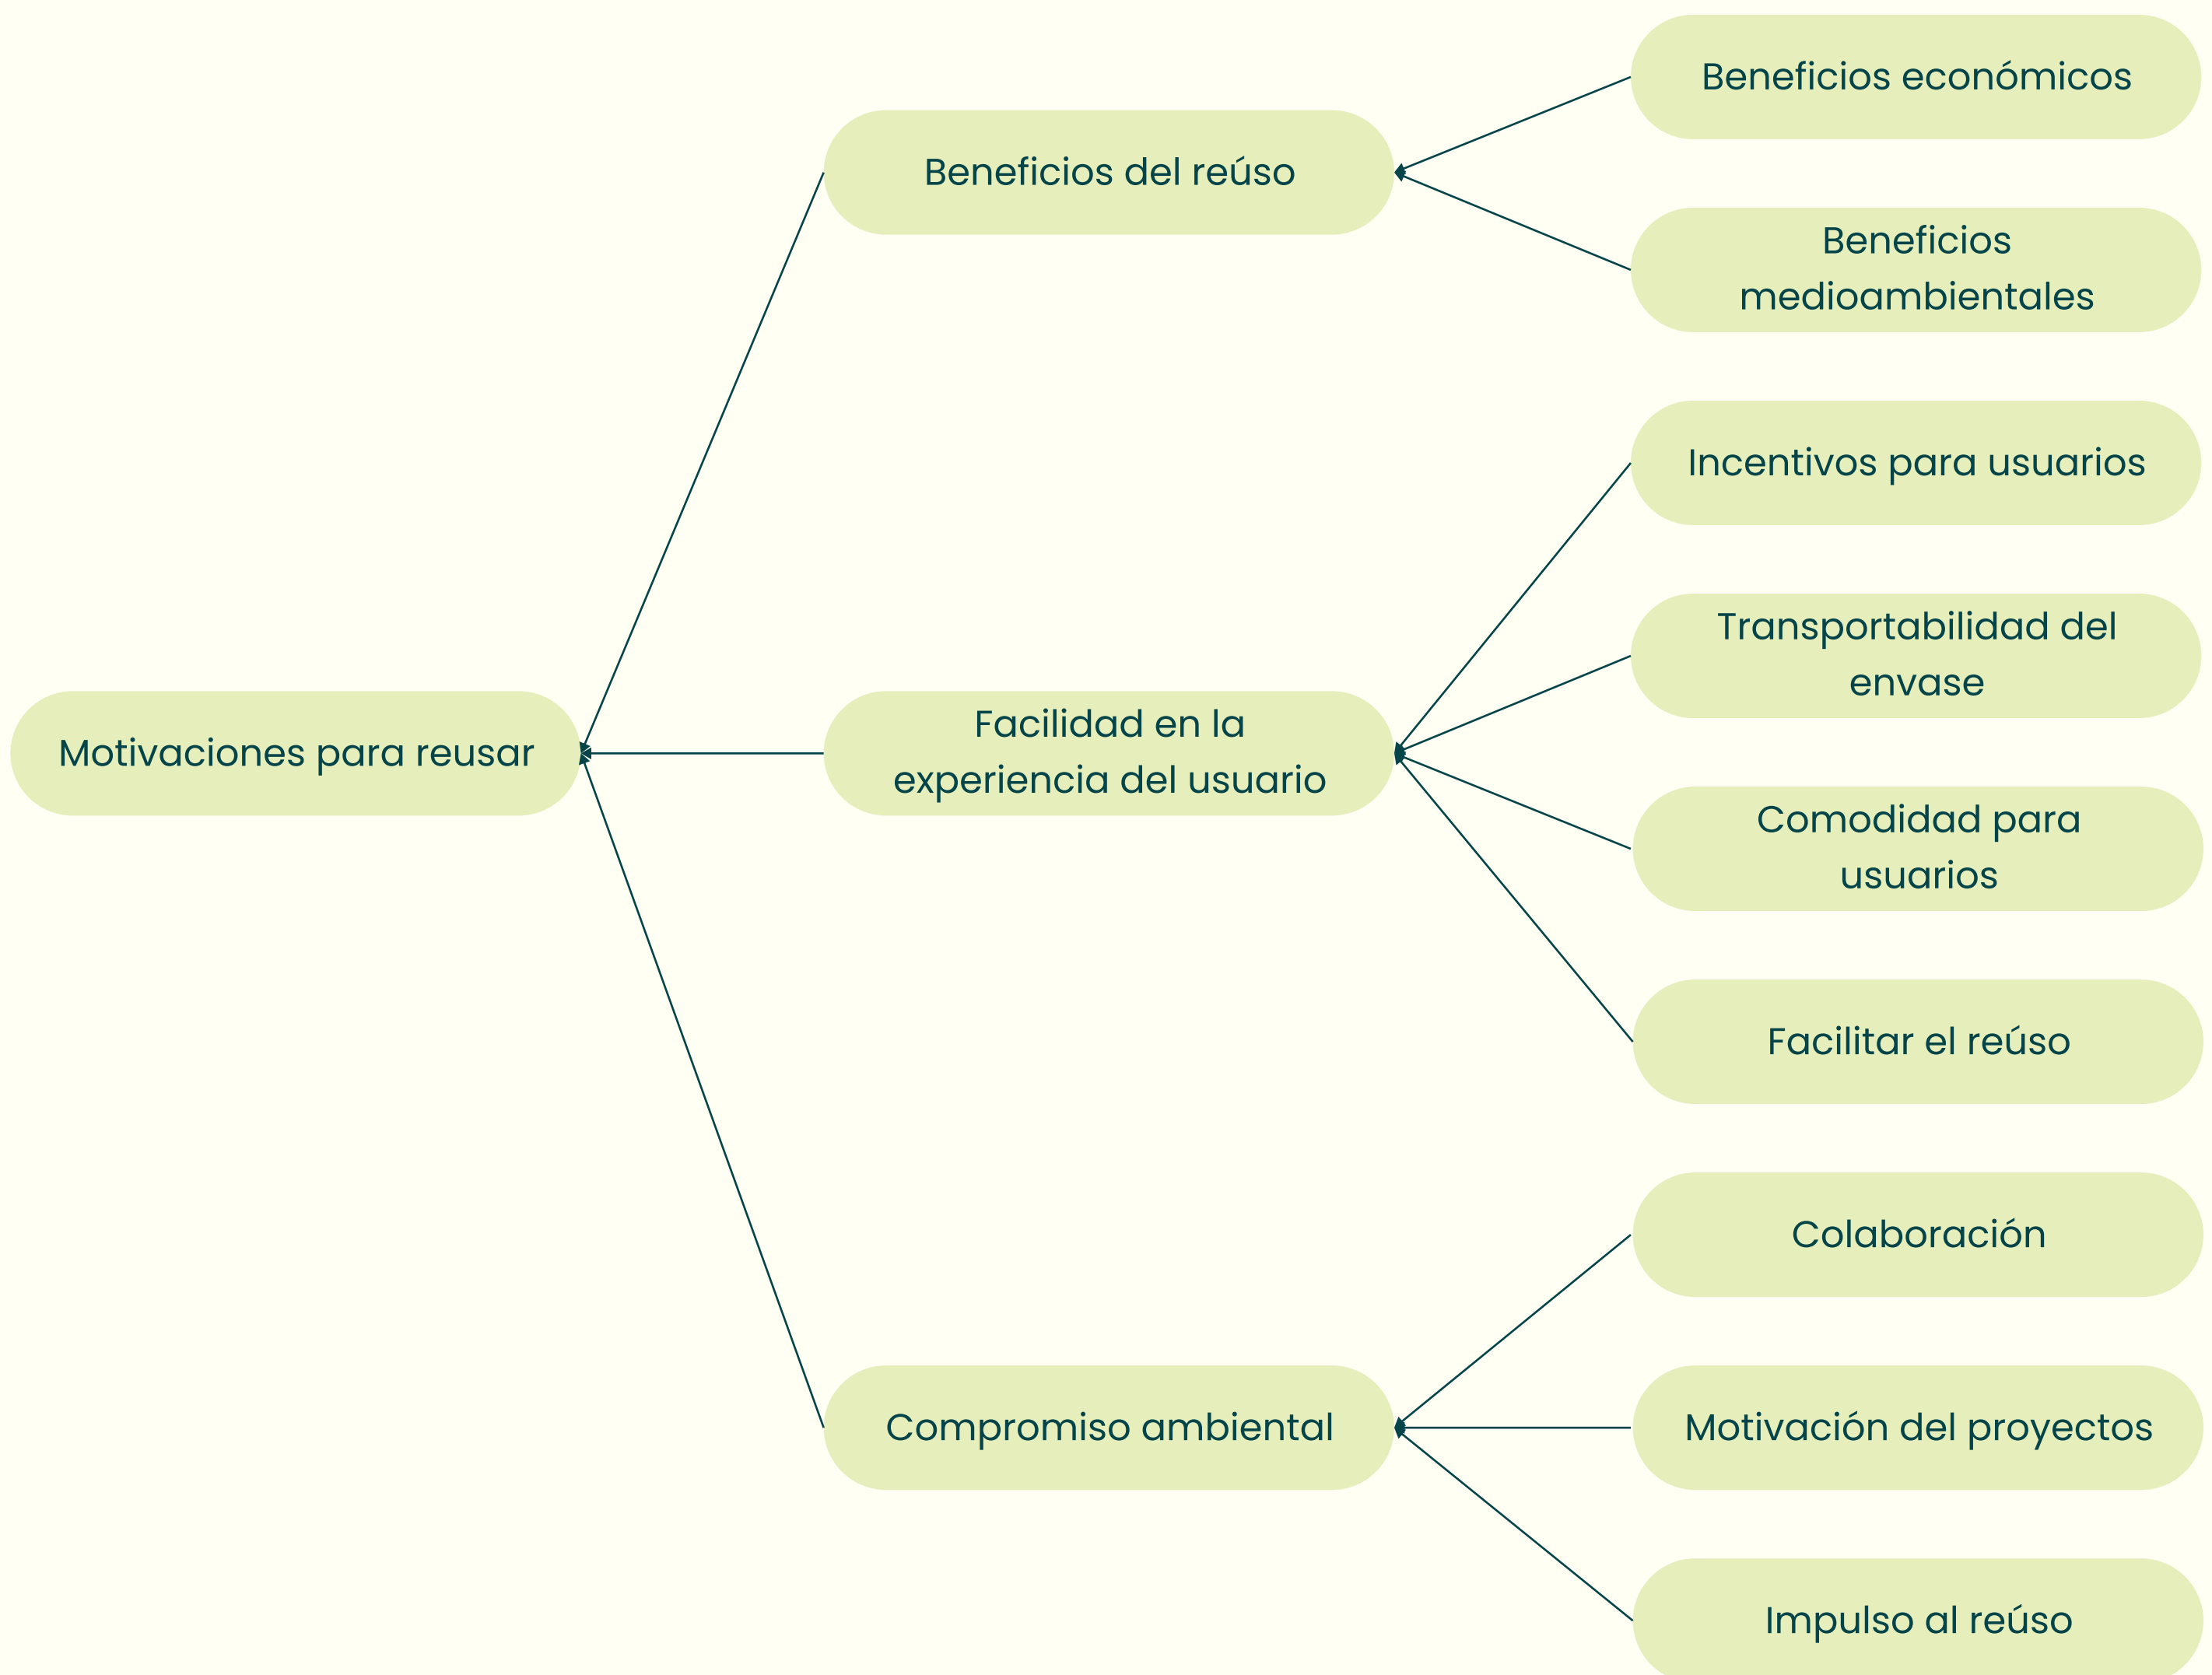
Motivaciones para reusar

Beneficios del reúso

Beneficios económicos

Beneficios medioambientales

Facilidad en la experiencia del usuario

Incentivos para usuarios

Transportabilidad del envase

Comodidad para usuarios

Facilitar el reúso

Compromiso ambiental

Colaboración

Motivación del proyectos

Impulso al reúso